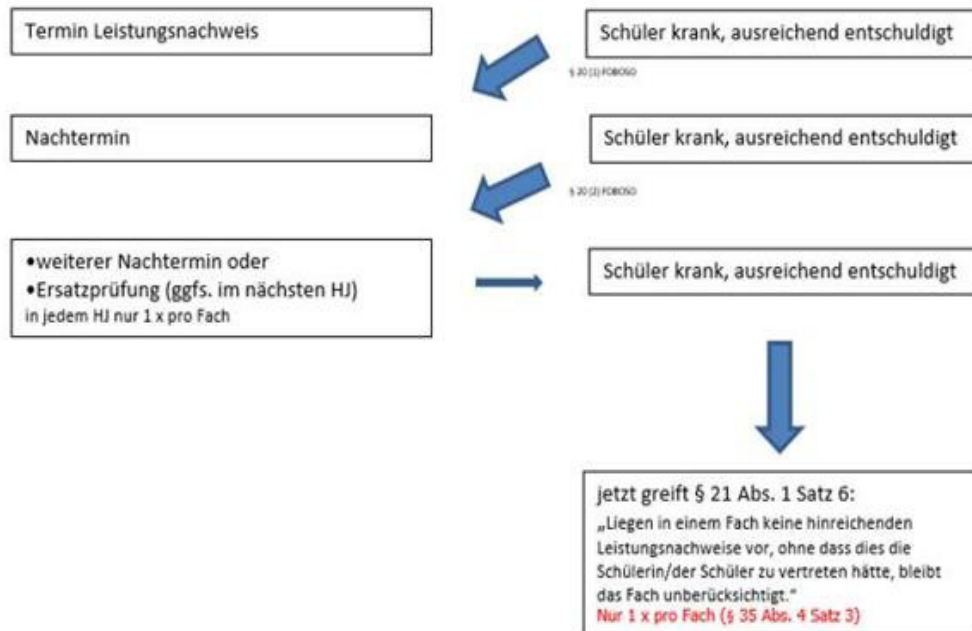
Termin Leistungsnachweis

Schüler krank, ausreichend entschuldigt

§ 20 (1) FOBOSO

Nachtermin

Schüler krank, ausreichend entschuldigt

§ 20 (2) FOBOSO

•weiterer Nachtermin oder
•Ersatzprüfung (ggfs. im nächsten HJ)
in jedem HJ nur 1 x pro Fach

Schüler krank, ausreichend entschuldigt

jetzt greift § 21 Abs. 1 Satz 6:
„Liegen in einem Fach keine hinreichenden Leistungsnachweise vor, ohne dass dies die Schülerin/der Schüler zu vertreten hätte, bleibt das Fach unberücksichtigt."
Nur 1 x pro Fach (§ 35 Abs. 4 Satz 3)